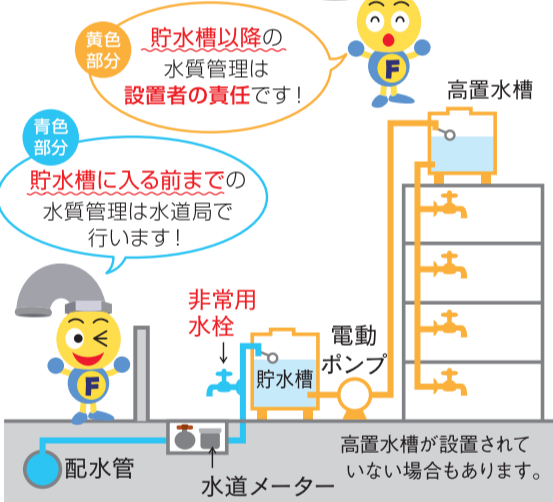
黄色部分

貯水槽以降の水質管理は設置者の責任です！

青色部分

貯水槽に入る前までの水質管理は水道局で行います！

高置水槽

非常用水栓

電動ポンプ

貯水槽

配水管

水道メーター

高置水槽が設置されていない場合もあります。